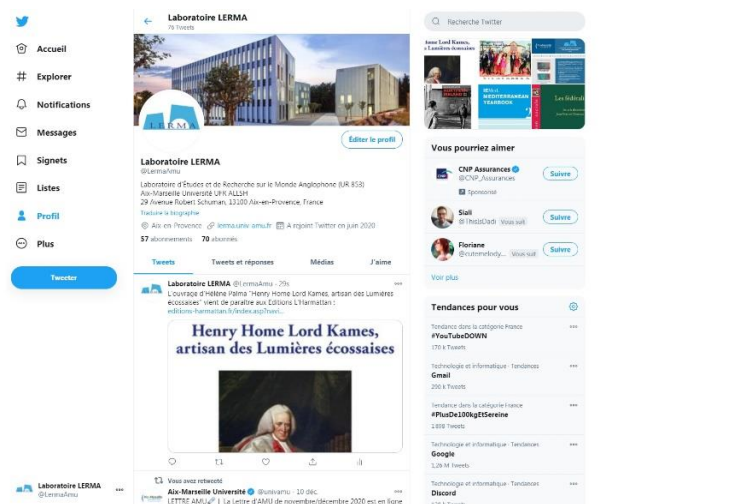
Accueil
Explorer
Notifications
Messages
Signets
Listes
Profil
Plus
Tweeter

Laboratoire LERMA
75 Tweets

LERMA

Éditer le profil

Laboratoire LERMA
@LermaAmu

Laboratoire d'Études et de Recherche sur le Monde Anglophone (UR 853) Aix-Marseille Université UFR ALLSH 29 Avenue Robert Schuman, 13100 Aix-en-Provence, France
Traduire la biographie

Aix en Provence   lerma.univ-amu.fr   A rejoint Twitter en juin 2020

57 abonnements   70 abonnés

Tweets   Tweets et réponses   Médias   J'aime

Laboratoire LERMA @LermaAmu · 29s
L'ouvrage d'Hélène Palma "Henry Home Lord Kames, artisan des Lumières écossaises" vient de paraître aux Editions L'Harmattan : editions-harmattan.fr/index.asp?navi...

Henry Home Lord Kames, artisan des Lumières écossaises

Vous avez retweeté
Aix-Marseille Université @univamu · 10 déc.
LETTRE AMU | La Lettre d'AMU de novembre/décembre 2020 est en ligne

Laboratoire LERMA
@LermaAmu

Recherche Twitter

Vous pourriez aimer

CNP Assurances
@CNP_Assurances
Sponsorisé
Suivre

Siali
@ThisIsDadi   Vous suit
Suivre

Floriane
@cutemelody...   Vous suit
Suivre

Voir plus

Tendances pour vous

Tendance dans la catégorie France
#YouTubeDOWN
170 k Tweets

Technologie et informatique · Tendances
Gmail
200 k Tweets

Tendance dans la catégorie France
#PlusDe100kgEtSereine
1 898 Tweets

Technologie et informatique · Tendances
Google
1,26 M Tweets

Technologie et informatique · Tendances
Discord